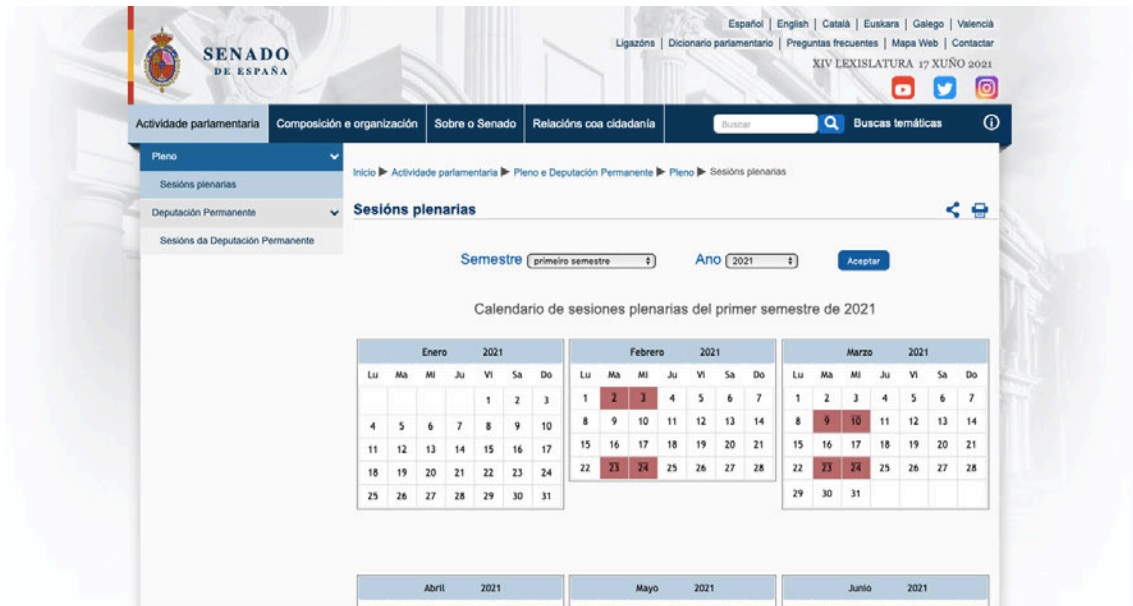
SENADO
DE ESPAÑA

Español | English | Català | Euskara | Galego | València
Ligazóns | Dicionario parlamentario | Preguntas frecuentes | Mapa Web | Contactar
XIV LEXISLATURA 17 XUÑO 2021

Actividade parlamentaria | Composición e organización | Sobre o Senado | Relacións coa cidadanía | Buscar | Buscas temáticas

Pleno
Sesións plenarias
Deputación Permanente
Sesións da Deputación Permanente

Inicio ▶ Actividade parlamentaria ▶ Pleno e Deputación Permanente ▶ Pleno ▶ Sesións plenarias

Sesións plenarias

Semestre primeiro semestre Ano 2021 Aceptar

Calendario de sesiones plenarias del primer semestre de 2021

| Enero | | | 2021 | | | |
|---|---|---|---|---|---|---|
| Lu | Ma | Mi | Ju | Vi | Sa | Do |
| | | | | 1 | 2 | 3 |
| 4 | 5 | 6 | 7 | 8 | 9 | 10 |
| 11 | 12 | 13 | 14 | 15 | 16 | 17 |
| 18 | 19 | 20 | 21 | 22 | 23 | 24 |
| 25 | 26 | 27 | 28 | 29 | 30 | 31 |

| Febrero | | | 2021 | | | |
|---|---|---|---|---|---|---|
| Lu | Ma | Mi | Ju | Vi | Sa | Do |
| 1 | 2 | 3 | 4 | 5 | 6 | 7 |
| 8 | 9 | 10 | 11 | 12 | 13 | 14 |
| 15 | 16 | 17 | 18 | 19 | 20 | 21 |
| 22 | 23 | 24 | 25 | 26 | 27 | 28 |

| Marzo | | | 2021 | | | |
|---|---|---|---|---|---|---|
| Lu | Ma | Mi | Ju | Vi | Sa | Do |
| 1 | 2 | 3 | 4 | 5 | 6 | 7 |
| 8 | 9 | 10 | 11 | 12 | 13 | 14 |
| 15 | 16 | 17 | 18 | 19 | 20 | 21 |
| 22 | 23 | 24 | 25 | 26 | 27 | 28 |
| 29 | 30 | 31 | | | | |

Abril 2021
Mayo 2021
Junio 2021